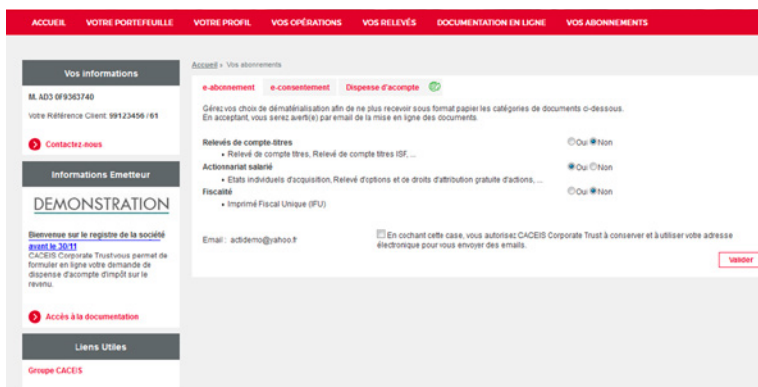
ACCUEIL VOTRE PORTEFEUILLE VOTRE PROFIL VOS OPÉRATIONS VOS RELEVÉS DOCUMENTATION EN LIGNE VOS ABONNEMENTS

Vos informations

M. AD3 0F9363740

Votre Référence Client: 99123456 / 61

Contactez-nous

Informations Emetteur

DEMONSTRATION

Bienvenue sur le registre de la société avant le 30/11
CACEIS Corporate Trustvous permet de formuler en ligne votre demande de dispense d'acompte d'impôt sur le revenu.

Accès à la documentation

Liens Utiles

Groupe CACEIS

Accueil » Vos abonnements

e-abonnement e-consentement Dispense d'acompte

Gérez vos choix de dématérialisation afin de ne plus recevoir sous format papier les catégories de documents ci-dessous. En acceptant, vous serez averti(e) par email de la mise en ligne des documents.

Relevés de compte-titres
Oui Non
• Relevé de compte titres, Relevé de compte titres ISF, ...

Actionnariat salarié
Oui Non
• Etats individuels d'acquisition, Relevé d'options et de droits d'attribution gratuite d'actions, ...

Fiscalité
Oui Non
• Imprimé Fiscal Unique (IFU)

Email : actidemo@yahoo.fr

En cochant cette case, vous autorisez CACEIS Corporate Trust à conserver et à utiliser votre adresse électronique pour vous envoyer des emails.

Valider